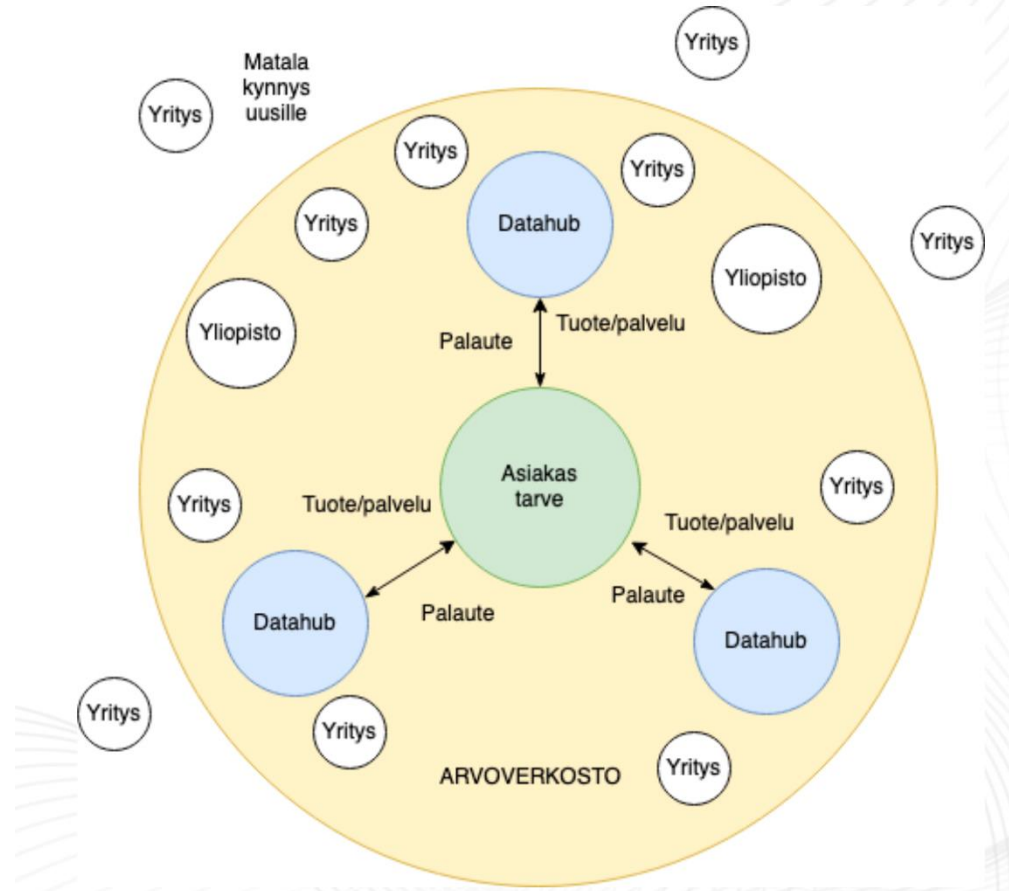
Yritys

Matala kynnys uusille

Yritys

Yritys

Yritys

Datahub

Yritys

Yritys

Yliopisto

Yliopisto

Palaute

Tuote/palvelu

Asiakas tarve

Yritys

Yritys

Tuote/palvelu

Tuote/palvelu

Palaute

Datahub

Palaute

Datahub

Yritys

Yritys

ARVOVERKOSTO

Yritys